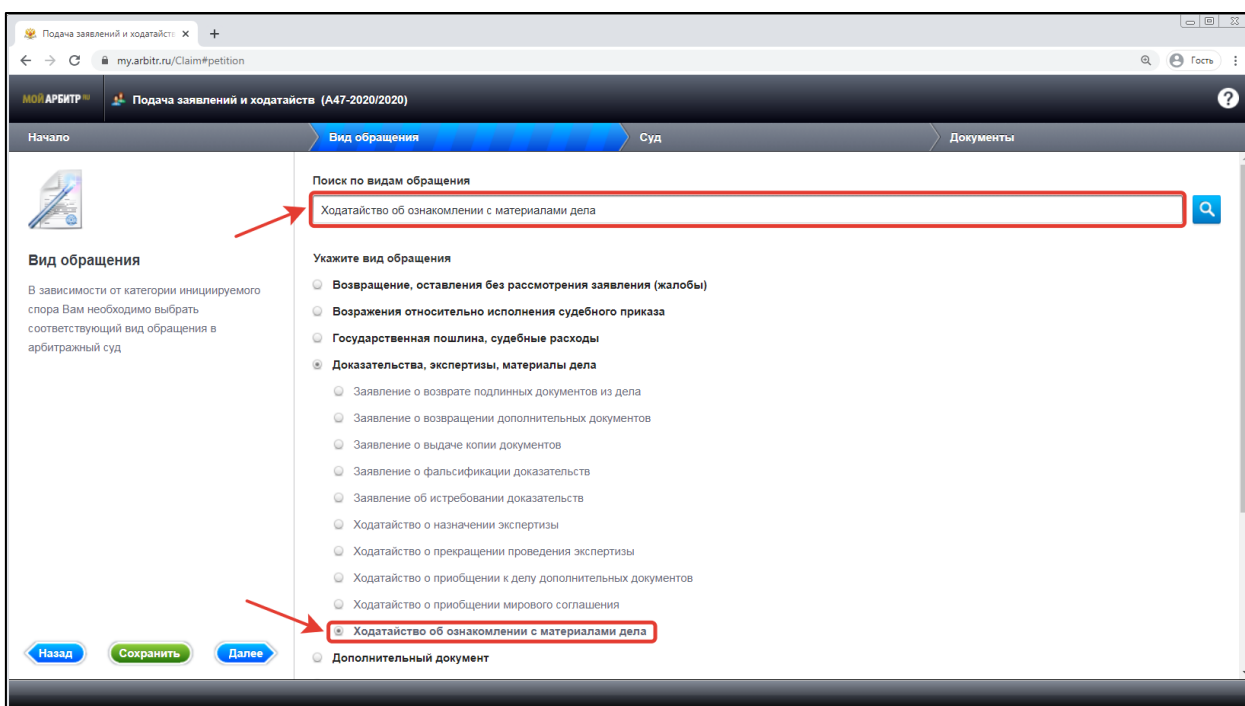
Подача заявлений и ходатайств ×
+
my.arbitr.ru/Claim#petition
Гость

МОЙ АРБИТР.ru Подача заявлений и ходатайств (А47-2020/2020)

Начало
Вид обращения
Суд
Документы

Вид обращения

В зависимости от категории инициируемого спора Вам необходимо выбрать соответствующий вид обращения в арбитражный суд

Поиск по видам обращения

Ходатайство об ознакомлении с материалами дела

Укажите вид обращения

Возвращение, оставления без рассмотрения заявления (жалобы)
Возражения относительно исполнения судебного приказа
Государственная пошлина, судебные расходы
Доказательства, экспертизы, материалы дела
Заявление о возврате подлинных документов из дела
Заявление о возвращении дополнительных документов
Заявление о выдаче копии документов
Заявление о фальсификации доказательств
Заявление об истребовании доказательств
Ходатайство о назначении экспертизы
Ходатайство о прекращении проведения экспертизы
Ходатайство о приобщении к делу дополнительных документов
Ходатайство о приобщении мирового соглашения
Ходатайство об ознакомлении с материалами дела
Дополнительный документ

Назад
Сохранить
Далее